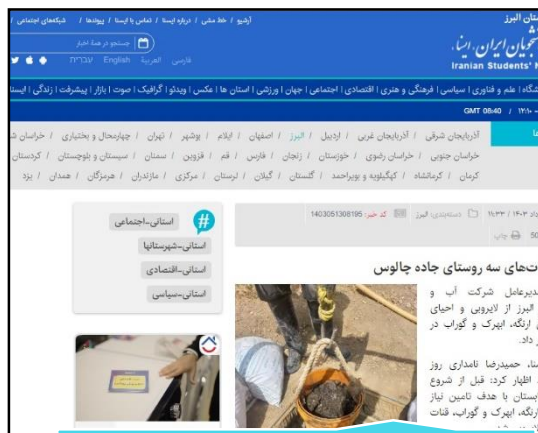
آرشیو | خط مشی | درباره ایسنا | تماس با ایسنا | پیوندها | شبکه‌های اجتماعی

جستجو در همۀ اخبار

فارسی العربية English עברית

استان البرز

دانشجویان ایران، ایسنا

Iranian Students' N

دانشگاه | علم و فناوری | سیاسی | فرهنگی و هنری | اقتصادی | اجتماعی | جهان | ورزشی | استان ها | عکس | ویدئو | گرافیک | صوت | بازار | پیشرفت | زندگی | ایسنا

GMT 08:40

آذربایجان شرقی | آذربایجان غربی | اردبیل | البرز | اصفهان | ایلام | بوشهر | تهران | چهارمحال و بختیاری | خراسان ش
خراسان جنوبی | خراسان رضوی | خوزستان | زنجان | فارس | قم | قزوین | سمنان | سیستان و بلوچستان | کردستان
کرمان | کرمانشاه | کهگیلویه و بویراحمد | گلستان | گیلان | لرستان | مرکزی | مازندران | هرمزگان | همدان | یزد

استانی-اجتماعی
استانی-شهرستانها
استانی-اقتصادی
استانی-سیاسی

دسته‌بندی: البرز کد خبر: 1403051308195

چاپ

ت‌های سه روستای جاده چالوس

مدیرعامل شرکت آب و البرز از لایروبی و احیای ارنگه، ایهرک و گوراب در داد.

سنا، حمیدرضا نامداری روز اظهار کرد: قبل از شروع بستان با هدف تامین نیاز ارنگه، ایهرک و گوراب، قنات